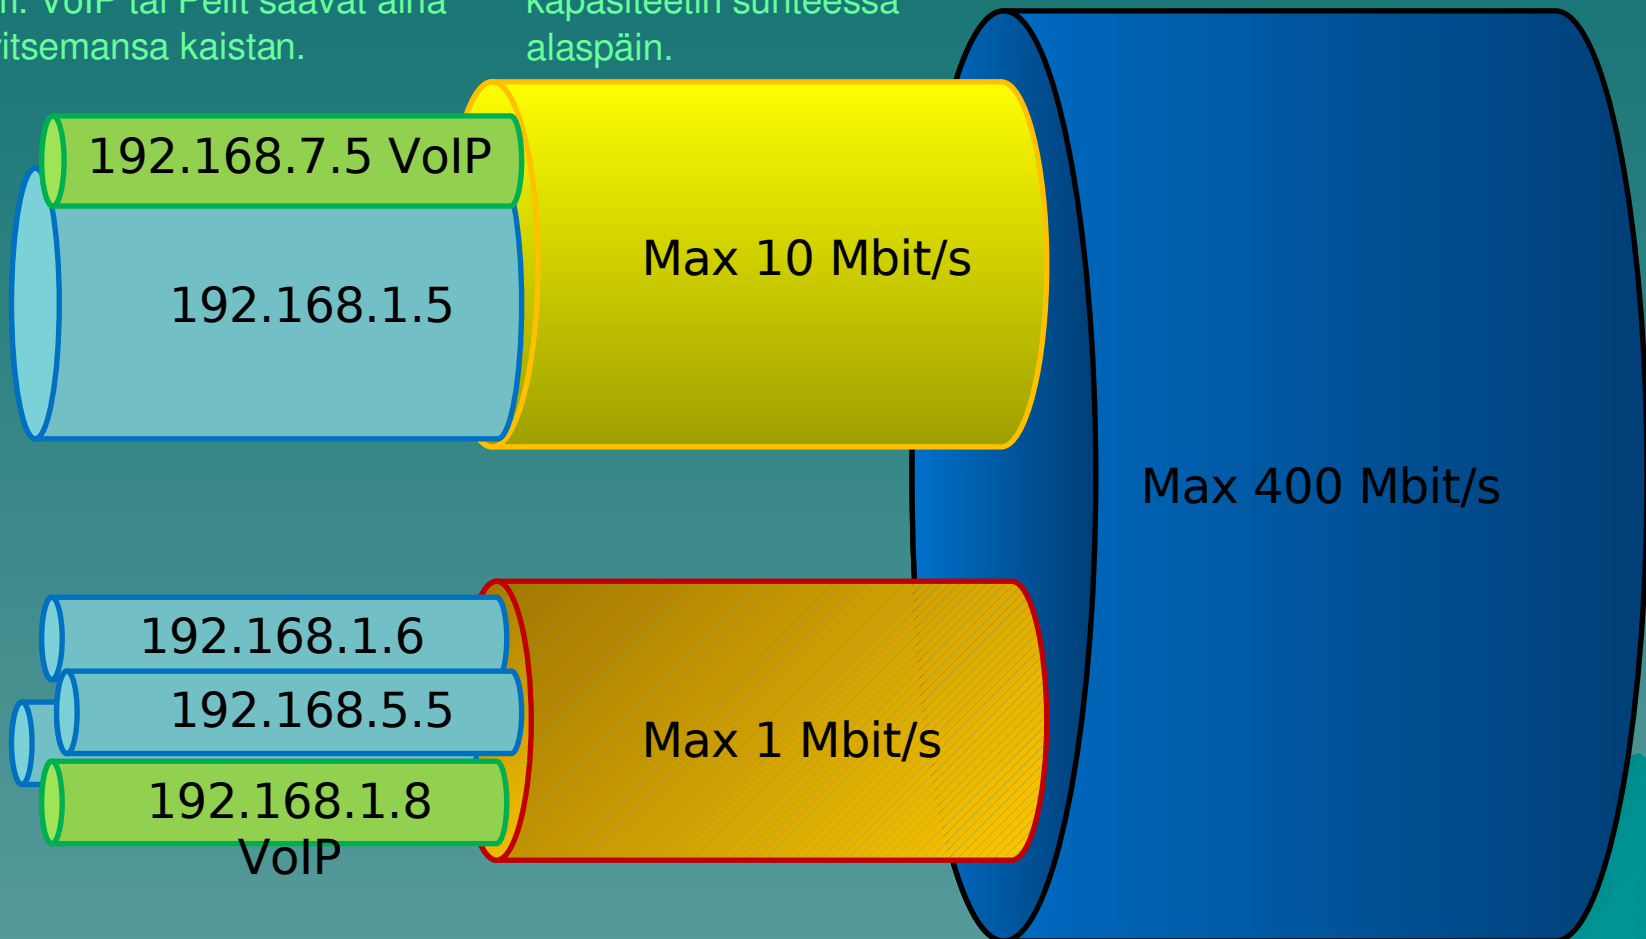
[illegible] VoIP tai Pelit saavat aina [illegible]itsemansa kaistan.

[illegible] kapasiteetin suhteessa alaspäin.

192.168.7.5 VoIP

192.168.1.5

Max 10 Mbit/s

Max 400 Mbit/s

192.168.1.6

192.168.5.5

192.168.1.8 VoIP

Max 1 Mbit/s